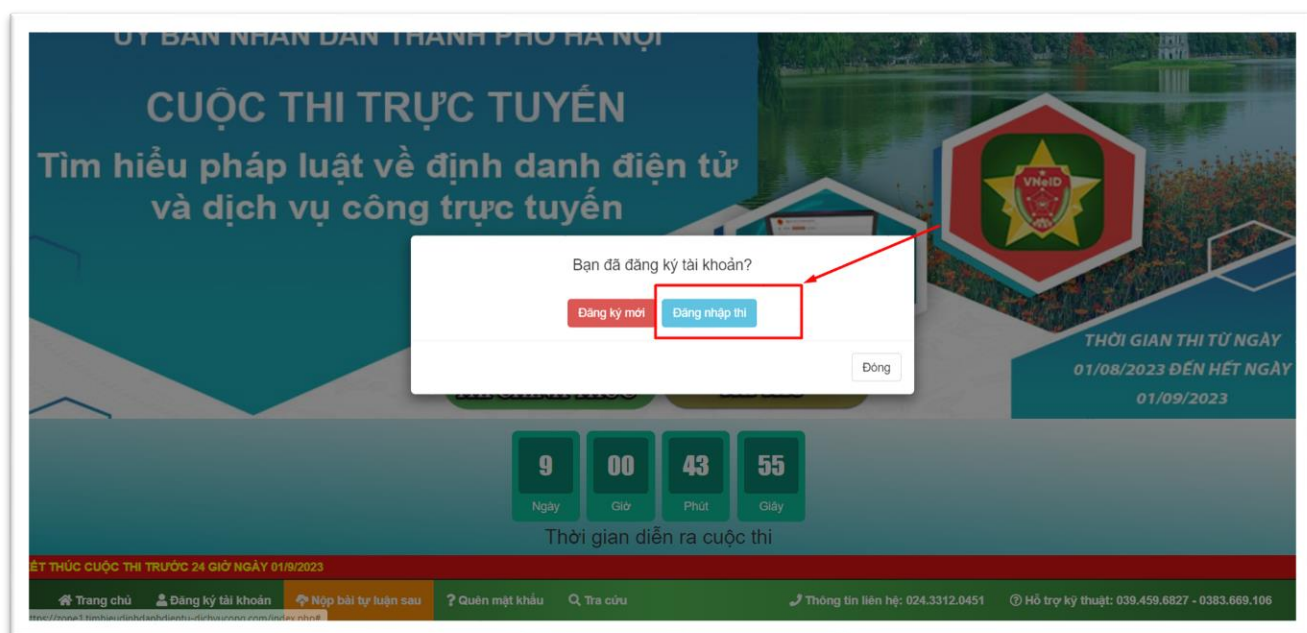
ỦY BAN NHÂN DÂN THÀNH PHỐ HÀ NỘI

CUỘC THI TRỰC TUYẾN

Tìm hiểu pháp luật về định danh điện tử và dịch vụ công trực tuyến

VNeID

Bạn đã đăng ký tài khoản?

Đăng ký mới

Đăng nhập thi

Đóng

THỜI GIAN THI TỪ NGÀY 01/08/2023 ĐẾN HẾT NGÀY 01/09/2023

9 Ngày | 00 Giờ | 43 Phút | 55 Giây

Thời gian diễn ra cuộc thi

ẾT THÚC CUỘC THI TRƯỚC 24 GIỜ NGÀY 01/9/2023

Trang chủ | Đăng ký tài khoản | Nộp bài tự luận sau | ? Quên mật khẩu | Tra cứu | Thông tin liên hệ: 024.3312.0451 | Hỗ trợ kỹ thuật: 039.459.6827 - 0383.669.106

https://zone1.timhieudinhdanhdientu-dichvucong.com/index.php#